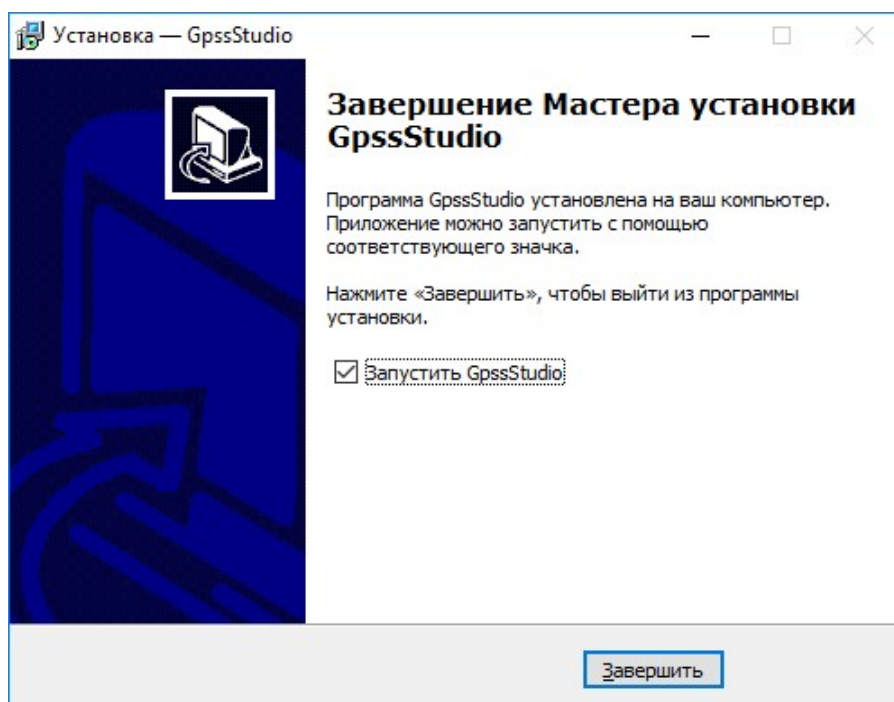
Установка — GpssStudio

Завершение Мастера установки GpssStudio

Программа GpssStudio установлена на ваш компьютер. Приложение можно запустить с помощью соответствующего значка.

Нажмите «Завершить», чтобы выйти из программы установки.

Запустить GpssStudio

Завершить